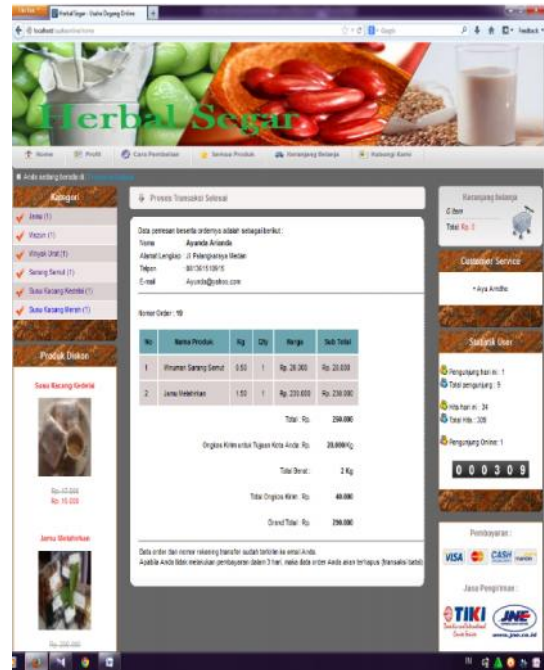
HerbalSegar - Usaha Dagang Online

localhost/herbal/index.html

Herbal Segar

Home | Profil | Cara Pembelian | Semua Produk | Keranjang Belanja | Hubungi Kami

Anda sedang berada di : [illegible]

Kategori

Jamu (1)
Madu (1)
Minyak Urut (1)
Sarang Semut (1)
Susu Kacang Kedelai (1)
Susu Kacang Merah (1)

Produk Diskon

Susu Kacang Kedelai

Rp. 17.000
Rp. 15.000

Jamu Melahirkan

Rp. 200.000

Proses Transaksi Selesai

Data pemesan beserta ordernya adalah sebagai berikut :
Nama Ayunda Arianda
Alamat Lengkap Jl. Pelangiraya Medan
Telpon 0813615109 5
E-mail Ayunda@yahoo.com

Nomor Order : 19

| No | Nama Produk | Kg | Qty | Harga | Sub Total |
|---|---|---|---|---|---|
| 1 | Minuman Sarang Semut | 0.50 | 1 | Rp. 20.000 | Rp. 20.000 |
| 2 | Jamu Melahirkan | 1.50 | 1 | Rp. 230.000 | Rp. 230.000 |

Total : Rp. 250.000

Ongkos Kirim untuk Tujuan Kota Anda : Rp. 20.000/Kg

Total Berat : 2 Kg

Total Ongkos Kirim : Rp. 40.000

Grand Total : Rp. 290.000

Data order dan nomor rekening transfer sudah terkirim ke email Anda.
Apabila Anda tidak melakukan pembayaran dalam 3 hari, maka data order Anda akan terhapus (transaksi batal)

Keranjang Belanja

0 Item
Total: Rp. 0

Customer Service

• Ayu Arndho

Statistik User

Pengunjung hari ini : 1
Total pengunjung : 5

Hits hari ini : 24
Total Hits : 339

Pengunjung Online : 1

0 0 0 3 0 9

Pembayaran :

VISA CASH

Jasa Pengiriman :

TIKI JNE
www.jne.co.id